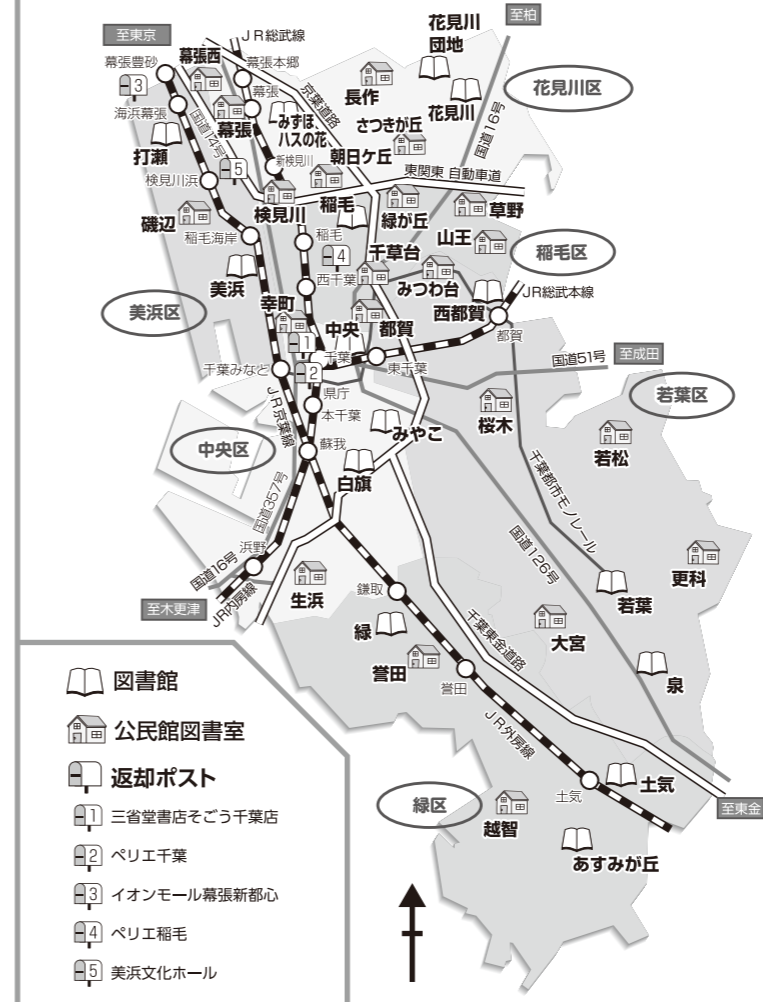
至東京
JR総武線
至柏
花見川
団地
幕張西
幕張本郷
幕張豊砂
3
海浜幕張
幕張
京葉道路
長作
花見川区
花見川
みずほハスの花
国道16号
国道14号
幕張
さつきが丘
打瀬
新検見川
朝日ケ丘
5
東関東自動車道
検見川浜
検見川
稲毛
緑が丘
草野
磯辺
稲毛
稲毛海岸
千草台
山王
稲毛区
4
西千葉
みつわ台
美浜
JR総武本線
幸町
西都賀
美浜区
都賀
中央
都賀
1
千葉
国道51号
至成田
千葉みなと
2
東千葉
県庁
若葉区
本千葉
JR京葉線
桜木
中央区
みやこ
蘇我
若松
千葉都市モノレール
白旗
国道357号
国道126号
浜野
更科
国道16号
生浜
鎌取
若葉
至木更津
JR内房線
千葉東金道路
緑
大宮
誉田
泉
誉田
図書館
JR外房線
公民館図書室
返却ポスト
土気
土気
至東金
緑区
三省堂書店そごう千葉店
越智
ペリエ千葉
あすみが丘
イオンモール幕張新都心
ペリエ稲毛
美浜文化ホール